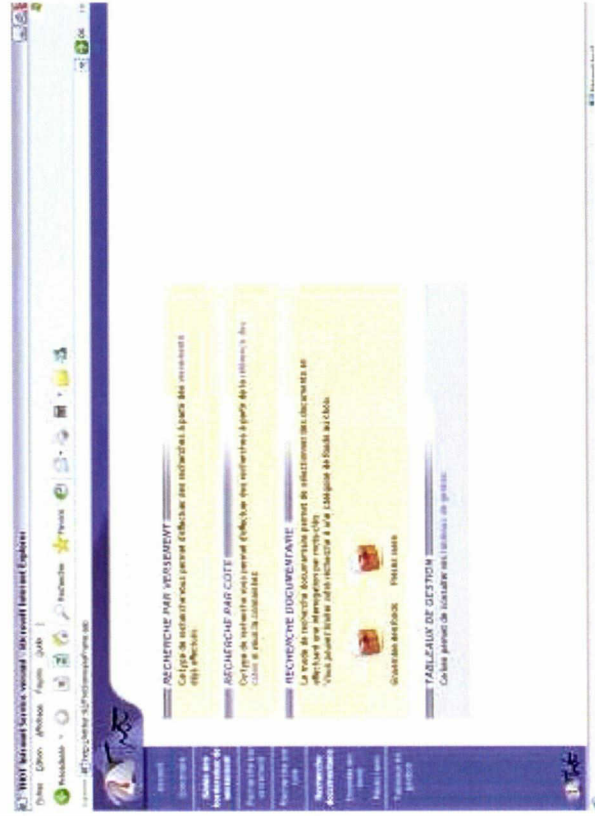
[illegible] Internet Service versant - Microsoft Internet Explorer

Fichier Edition Affichage Favoris Outils ?

Précédente Rechercher Favoris

Adresse http://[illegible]

RECHERCHE PAR VERSEMENT

Ce type de recherche vous permet d'effectuer des recherches à partir des versements déjà effectués.

RECHERCHE PAR COTE

Ce type de recherche vous permet d'effectuer des recherches à partir de la référence des cotes et de la localisation.

RECHERCHE DOCUMENTAIRE

La recherche documentaire vous permet de sélectionner des documents en effectuant une interrogation par mots-clés.
Vous pouvez limiter votre recherche à une catégorie de fonds au choix.

Grands ensembles

Petites mains

TABLEAUX DE GESTION

Ce lien permet de consulter les tableaux de gestion.

Accueil

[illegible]

Saisie des bordereaux de versement

Recherche par versement

Recherche par cote

Recherche documentaire

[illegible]

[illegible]

Tableaux de gestion

OK